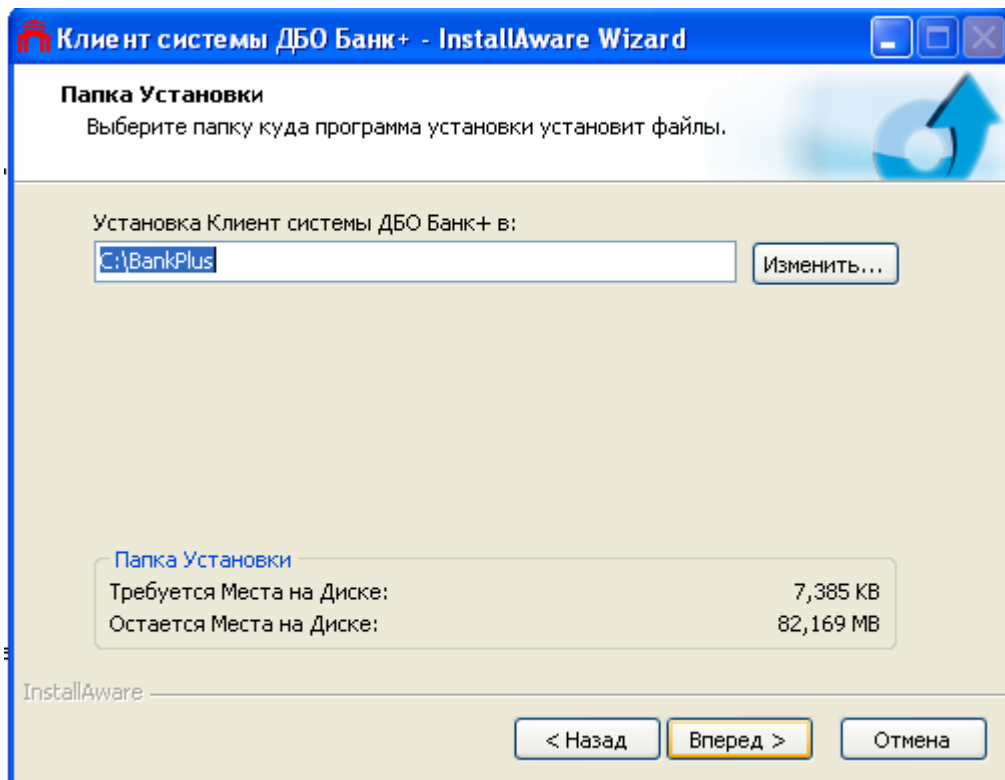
Клиент системы ДБО Банк+ - InstallAware Wizard

Папка Установки
Выберите папку куда программа установки установит файлы.

Установка Клиент системы ДБО Банк+ в:
C:\BankPlus
Изменить...

Папка Установки
Требуется Места на Диске: 7,385 KB
Остается Места на Диске: 82,169 MB

InstallAware
< Назад
Вперед >
Отмена